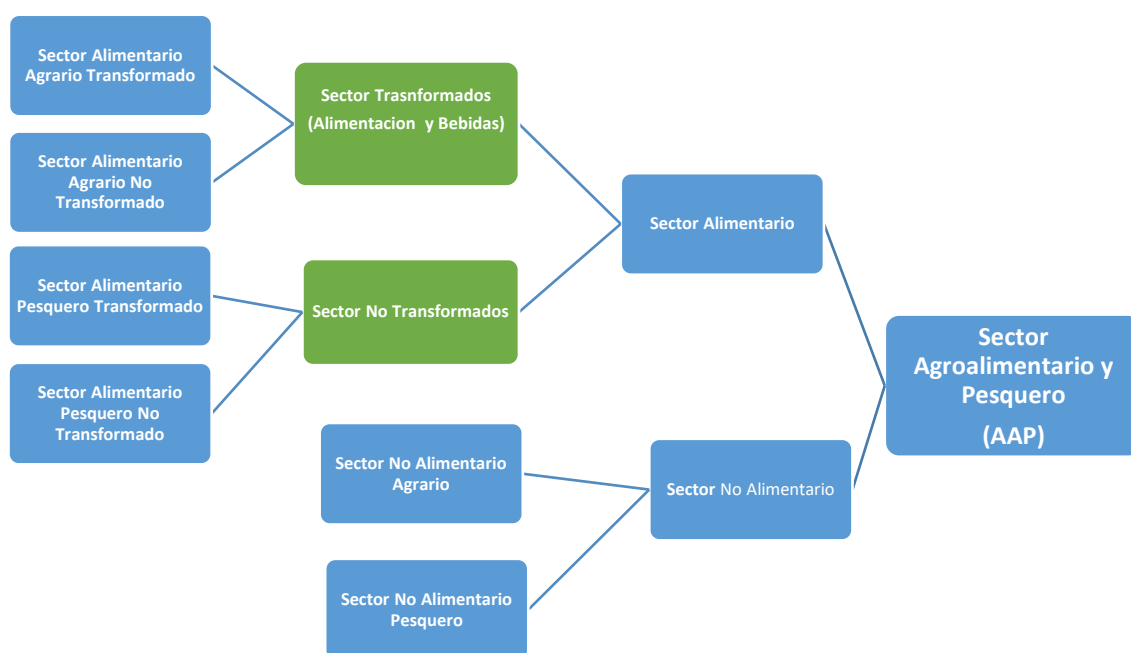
Sector Alimentario Agrario Transformado

Sector Alimentario Agrario No Transformado

Sector Alimentario Pesquero Transformado

Sector Alimentario Pesquero No Transformado

Sector Trasnformados (Alimentacion y Bebidas)

Sector No Transformados

Sector Alimentario

Sector No Alimentario Agrario

Sector No Alimentario Pesquero

Sector No Alimentario

Sector Agroalimentario y Pesquero (AAP)